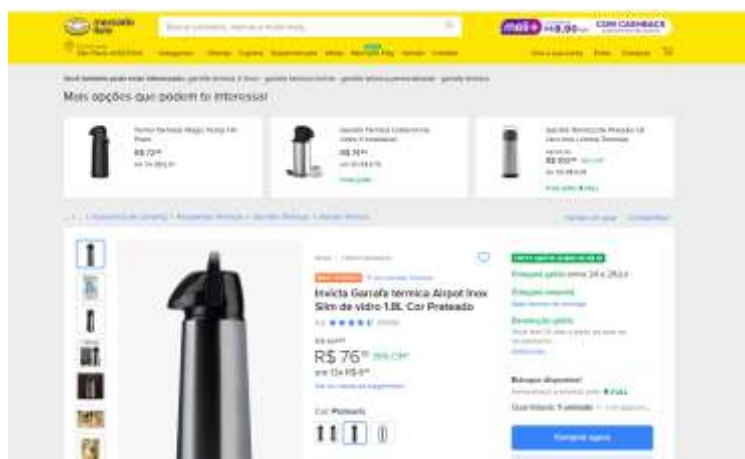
mercado livre

meli+ R$ 9,90

COM CASHBACK

Mais opções que podem te interessar

Invicta Garrafa térmica Airpot Inox Slim de vidro 1.8L Cor Prateado

R$ 76

Cor: Prateado

Comprar agora

Frete grátis entre 24 e 28/jul

Estoque disponível